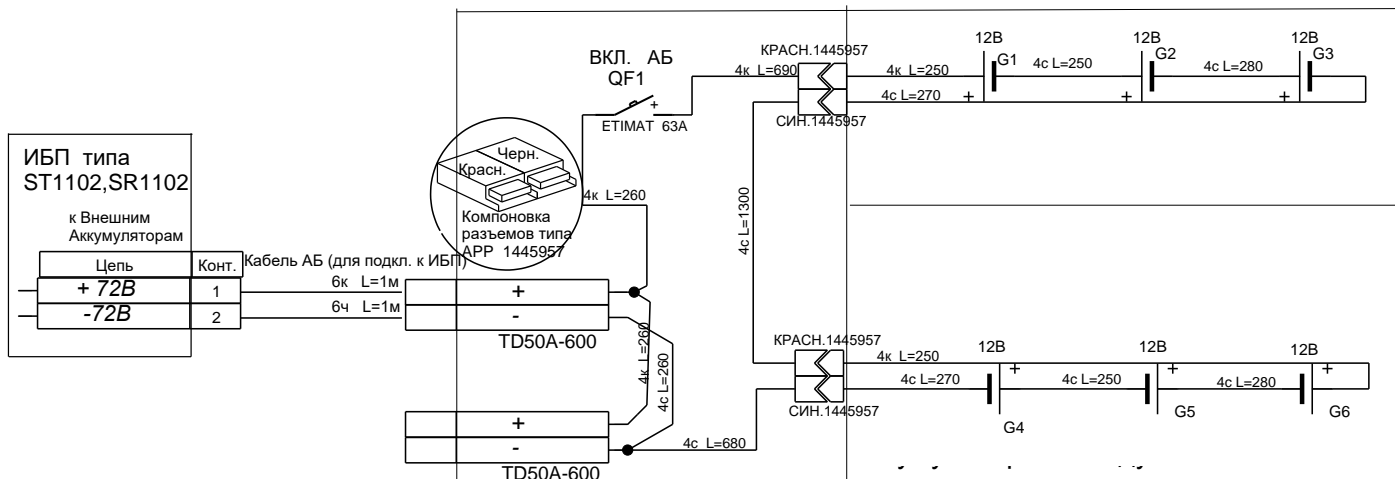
ВКЛ. АБ
QF1
ETIMAT 63A

КРАСН.1445957
4к L=690
СИН.1445957

12В
G1
4к L=250
4с L=270
+
12В
G2
4с L=250
+
12В
G3
4с L=280
+

ИБП типа
ST1102,SR1102
к Внешним Аккумуляторам

| Цепь | Конт. |
|---|---|
| + 72В | 1 |
| -72В | 2 |

Черн.
Красн.
Компоновка разъемов типа APP 1445957

4к L=260
4с L=1300

Кабель АБ (для подкл. к ИБП)
6к L=1м
6ч L=1м
+
-
TD50A-600

4к L=260
4с L=260

+
-
TD50A-600
4с L=680

КРАСН.1445957
СИН.1445957
4к L=250
4с L=270
12В
+
G4
4с L=250
12В
+
G5
4с L=280
12В
+
G6